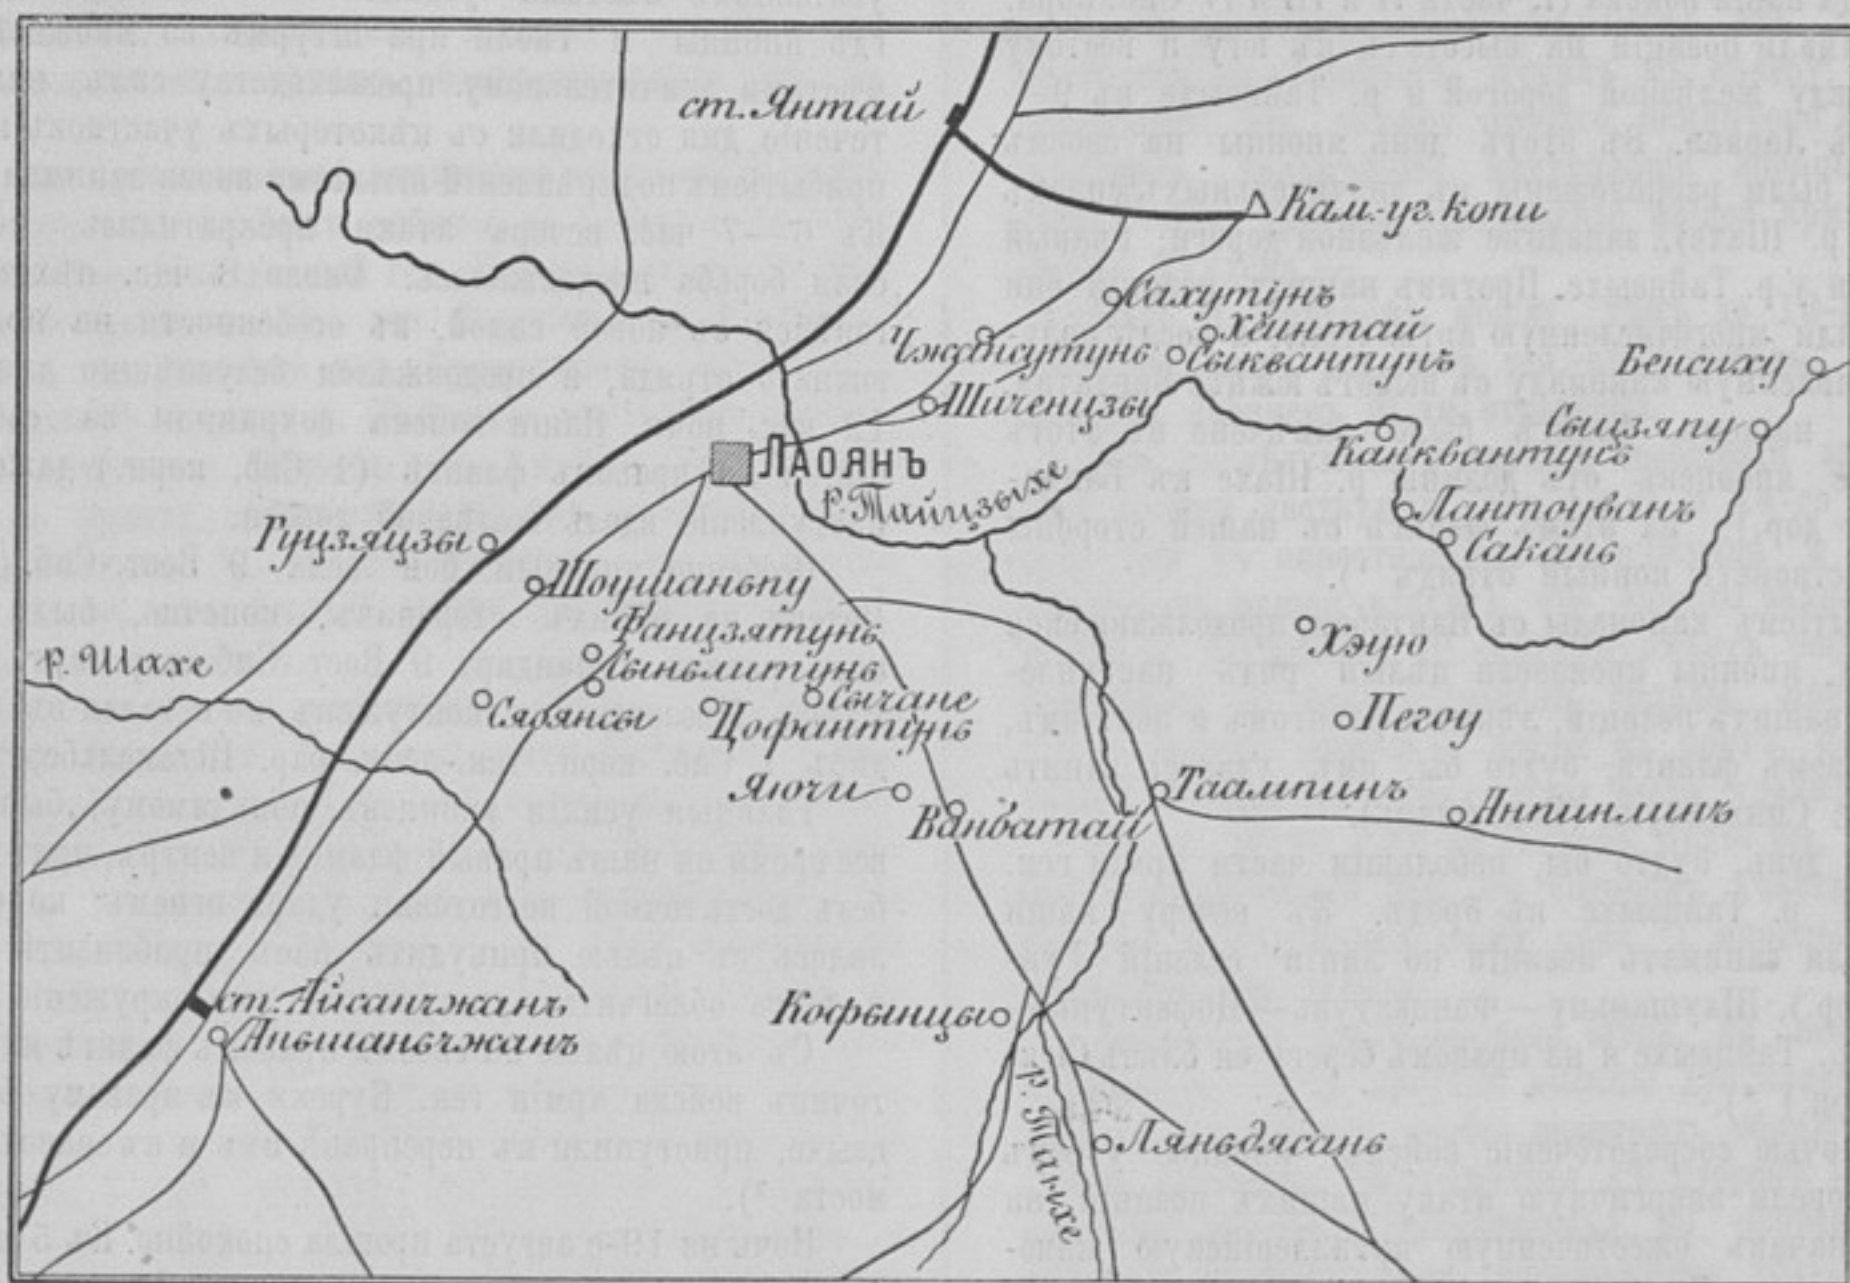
ст. Янтай

Кам-уг. копи

Сахутунъ

Хеинтай

Чжэнзутунь

Сыквантунъ

Бенсиху

Шиченцзы

Сыцзяпу

Канквантунъ

ЛАОЯНЪ

р. Тайцзыхе

Лантоуванъ

Саканъ

Гуцзяцзы

Шоушаньпу

Фанцзятунъ

Хэую

р. Шахе

Лыньлитунъ

Сычане

Сяоянсы

Цофантунъ

Пегоу

Яючи

Таампинъ

Анпинлинъ

Ванватай

ст. Айсанчжанъ

Аньшаньчжанъ

Кофыницзы

р. Танхе

Ляндясанъ